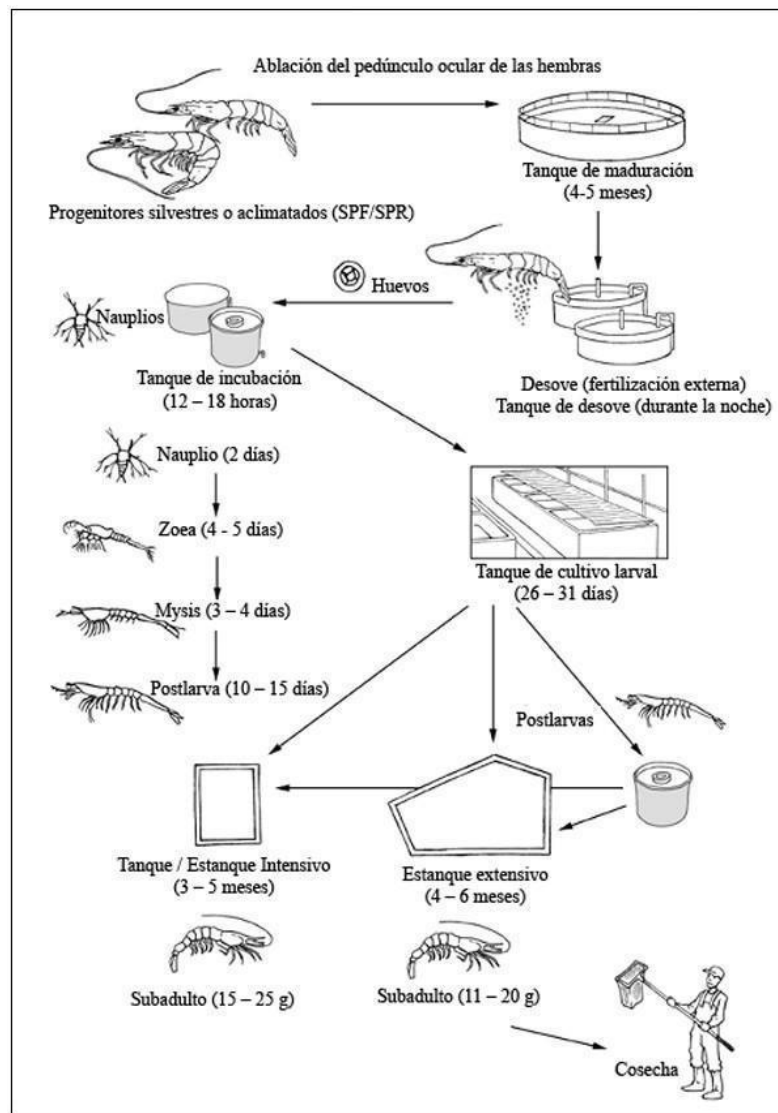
Ablación del pedúnculo ocular de las hembras

Progenitores silvestres o aclimatados (SPF/SPR)

Tanque de maduración (4-5 meses)

Huevos

Nauplios

Tanque de incubación (12 – 18 horas)

Desove (fertilización externa) Tanque de desove (durante la noche)

Nauplio (2 días)

Zoea (4 - 5 días)

Mysis (3 – 4 días)

Postlarva (10 – 15 días)

Tanque de cultivo larval (26 – 31 días)

Postlarvas

Tanque / Estanque Intensivo (3 – 5 meses)

Estanque extensivo (4 – 6 meses)

Subadulto (15 – 25 g)

Subadulto (11 – 20 g)

Cosecha